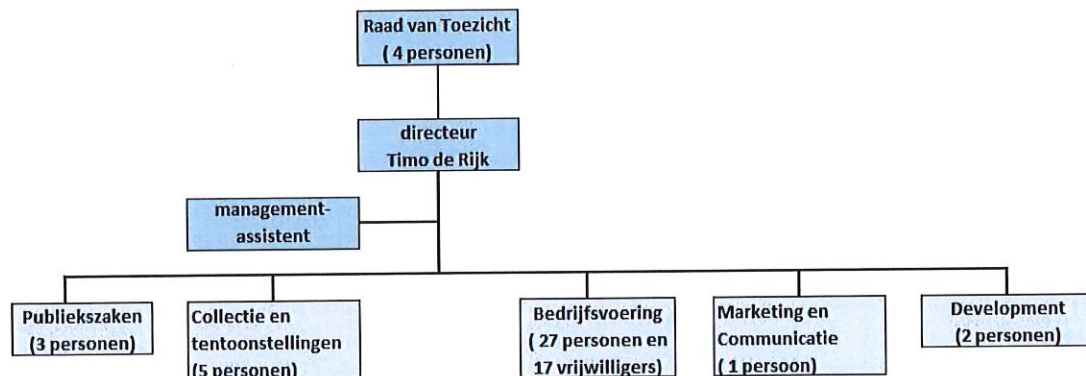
Raad van Toezicht
( 4 personen)

directeur
Timo de Rijk

management-
assistent

Publiekszaken
(3 personen)

Collectie en
tentoonstellingen
(5 personen)

Bedrijfsvoering
( 27 personen en
17 vrijwilligers)

Marketing en
Communicatie
( 1 persoon)

Development
(2 personen)